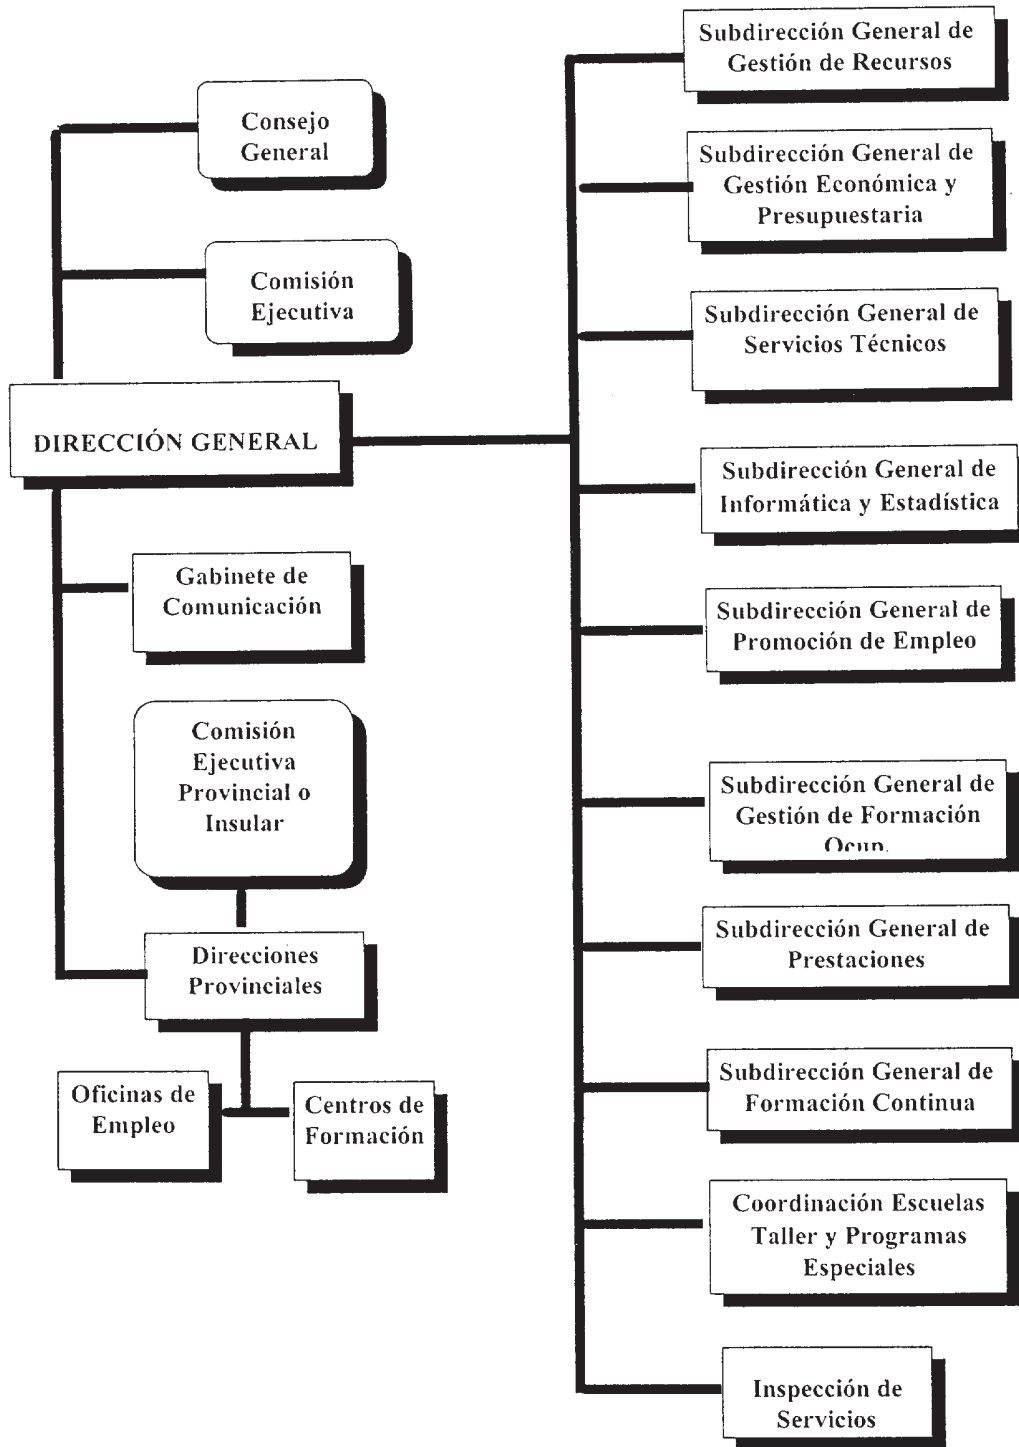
Consejo General

Comisión Ejecutiva

DIRECCIÓN GENERAL

Gabinete de Comunicación

Comisión Ejecutiva Provincial o Insular

Direcciones Provinciales

Oficinas de Empleo

Centros de Formación

Subdirección General de Gestión de Recursos

Subdirección General de Gestión Económica y Presupuestaria

Subdirección General de Servicios Técnicos

Subdirección General de Informática y Estadística

Subdirección General de Promoción de Empleo

Subdirección General de Gestión de Formación Ocup.

Subdirección General de Prestaciones

Subdirección General de Formación Continua

Coordinación Escuelas Taller y Programas Especiales

Inspección de Servicios